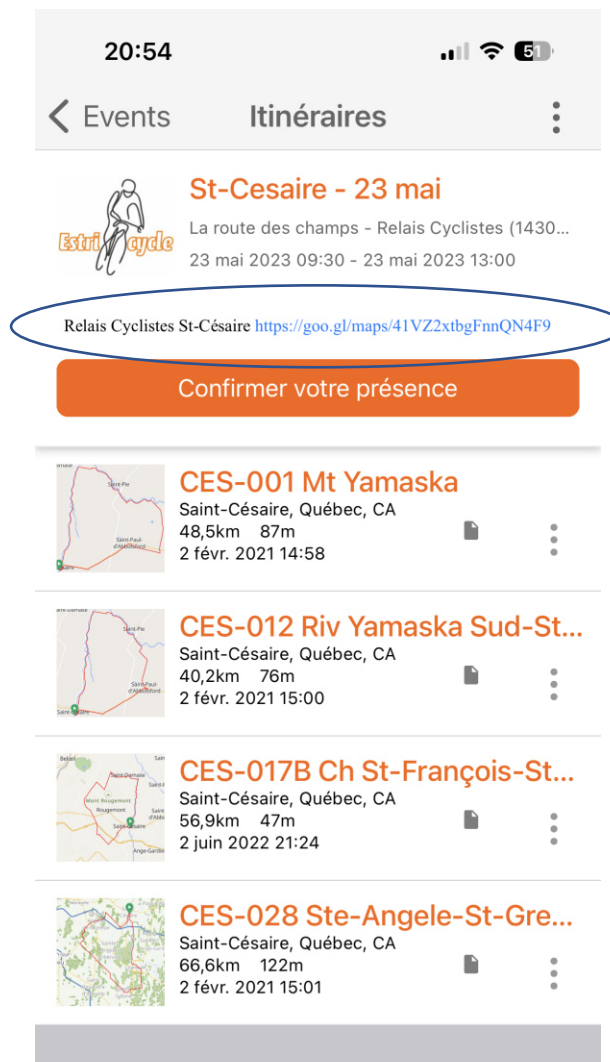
20:54

51

Events Itinéraires

Estricycle

St-Cesaire - 23 mai

La route des champs - Relais Cyclistes (1430...

23 mai 2023 09:30 - 23 mai 2023 13:00

Relais Cyclistes St-Césaire https://goo.gl/maps/41VZ2xtbgFnnQN4F9

Confirmer votre présence

CES-001 Mt Yamaska
Saint-Césaire, Québec, CA
48,5km 87m
2 févr. 2021 14:58

CES-012 Riv Yamaska Sud-St...
Saint-Césaire, Québec, CA
40,2km 76m
2 févr. 2021 15:00

CES-017B Ch St-François-St...
Saint-Césaire, Québec, CA
56,9km 47m
2 juin 2022 21:24

CES-028 Ste-Angele-St-Gre...
Saint-Césaire, Québec, CA
66,6km 122m
2 févr. 2021 15:01